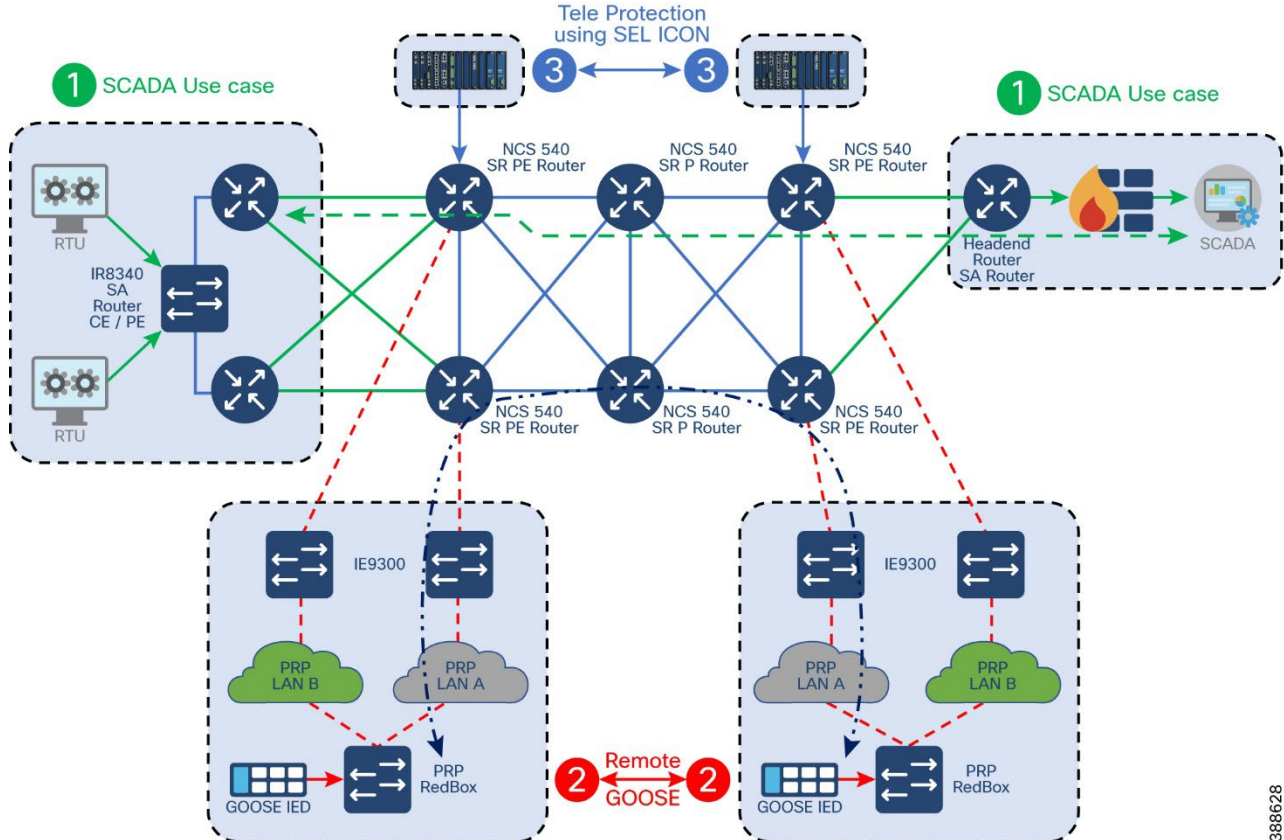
Tele Protection using SEL ICON

3

3

1 SCADA Use case

1 SCADA Use case

RTU

IR8340 SA Router CE / PE

RTU

NCS 540 SR PE Router

NCS 540 SR P Router

NCS 540 SR PE Router

Headend Router SA Router

SCADA

NCS 540 SR PE Router

NCS 540 SR P Router

NCS 540 SR PE Router

IE9300

PRP LAN B

PRP LAN A

GOOSE IED

PRP RedBox

2 Remote GOOSE 2

IE9300

PRP LAN A

PRP LAN B

GOOSE IED

PRP RedBox

388628